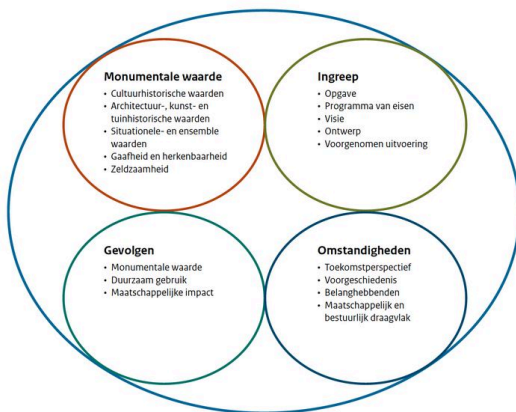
Monumentale waarde
- Cultuurhistorische waarden
- Architectuur-, kunst- en tuinhistorische waarden
- Situationele- en ensemble waarden
- Gaafheid en herkenbaarheid
- Zeldzaamheid

Ingreep
- Opgave
- Programma van eisen
- Visie
- Ontwerp
- Voorgenomen uitvoering

Gevolgen
- Monumentale waarde
- Duurzaam gebruik
- Maatschappelijke impact

Omstandigheden
- Toekomstperspectief
- Voorgeschiedenis
- Belanghebbenden
- Maatschappelijk en bestuurlijk draagvlak